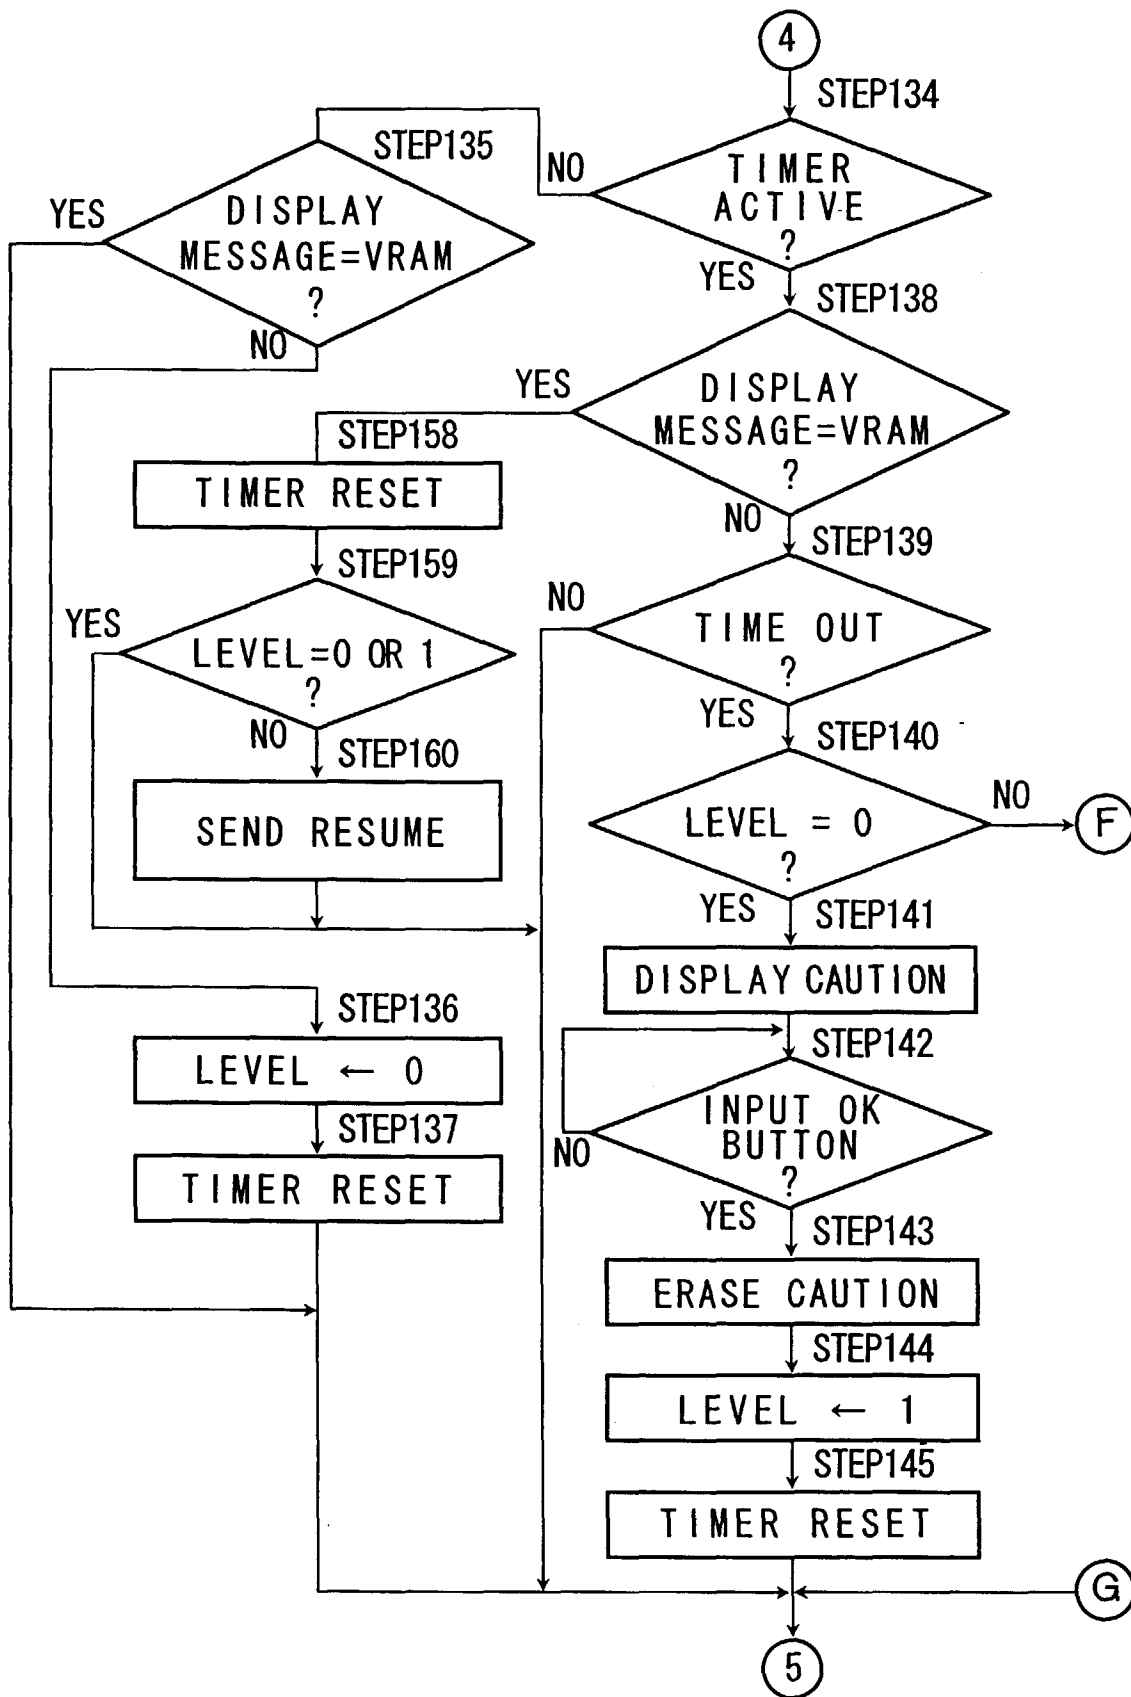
4

STEP134

NO

TIMER ACTIVE ?

YES

STEP135

YES

DISPLAY MESSAGE=VRAM ?

NO

STEP138

YES

DISPLAY MESSAGE=VRAM ?

NO

STEP158

TIMER RESET

STEP159

YES

LEVEL=0 OR 1 ?

NO

STEP160

SEND RESUME

STEP139

NO

TIME OUT ?

YES

STEP140

LEVEL = 0 ?

NO

F

YES

STEP141

DISPLAY CAUTION

STEP136

LEVEL ← 0

STEP137

TIMER RESET

STEP142

INPUT OK BUTTON ?

NO

YES

STEP143

ERASE CAUTION

STEP144

LEVEL ← 1

STEP145

TIMER RESET

G

5